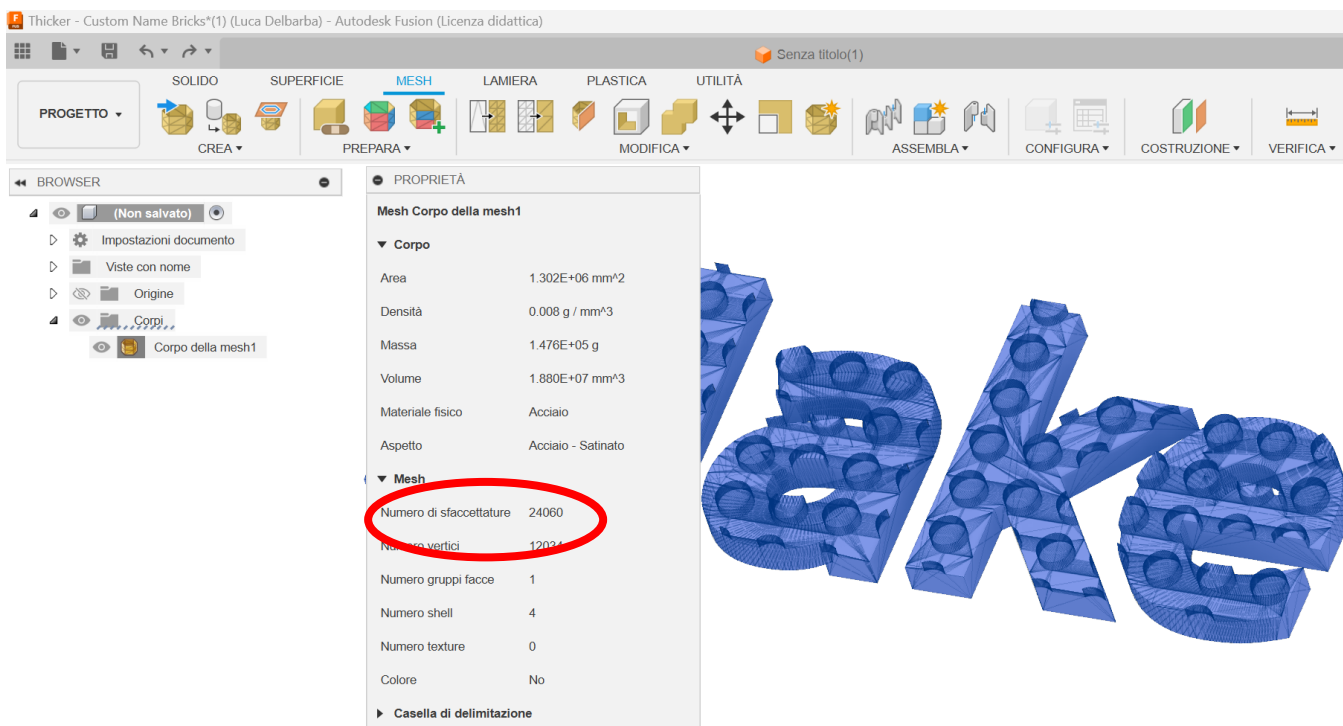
Thicker - Custom Name Bricks*(1) (Luca Delbarba) - Autodesk Fusion (Licenza didattica)

Senza titolo(1)

SOLIDO SUPERFICIE MESH LAMIERA PLASTICA UTILITÀ

PROGETTO ▾

CREA ▾ PREPARA ▾ MODIFICA ▾ ASSEMBLA ▾ CONFIGURA ▾ COSTRUZIONE ▾ VERIFICA ▾

BROWSER

(Non salvato)
Impostazioni documento
Viste con nome
Origine
Corpi
Corpo della mesh1

PROPRIETÀ

Mesh Corpo della mesh1

Corpo

| | |
|---|---|
| Area | 1.302E+06 mm^2 |
| Densità | 0.008 g / mm^3 |
| Massa | 1.476E+05 g |
| Volume | 1.880E+07 mm^3 |
| Materiale fisico | Acciaio |
| Aspetto | Acciaio - Satinato |

Mesh

| | |
|---|---|
| Numero di sfaccettature | 24060 |
| Nu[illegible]ero vertici | 1203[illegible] |
| Numero gruppi facce | 1 |
| Numero shell | 4 |
| Numero texture | 0 |
| Colore | No |

Casella di delimitazione